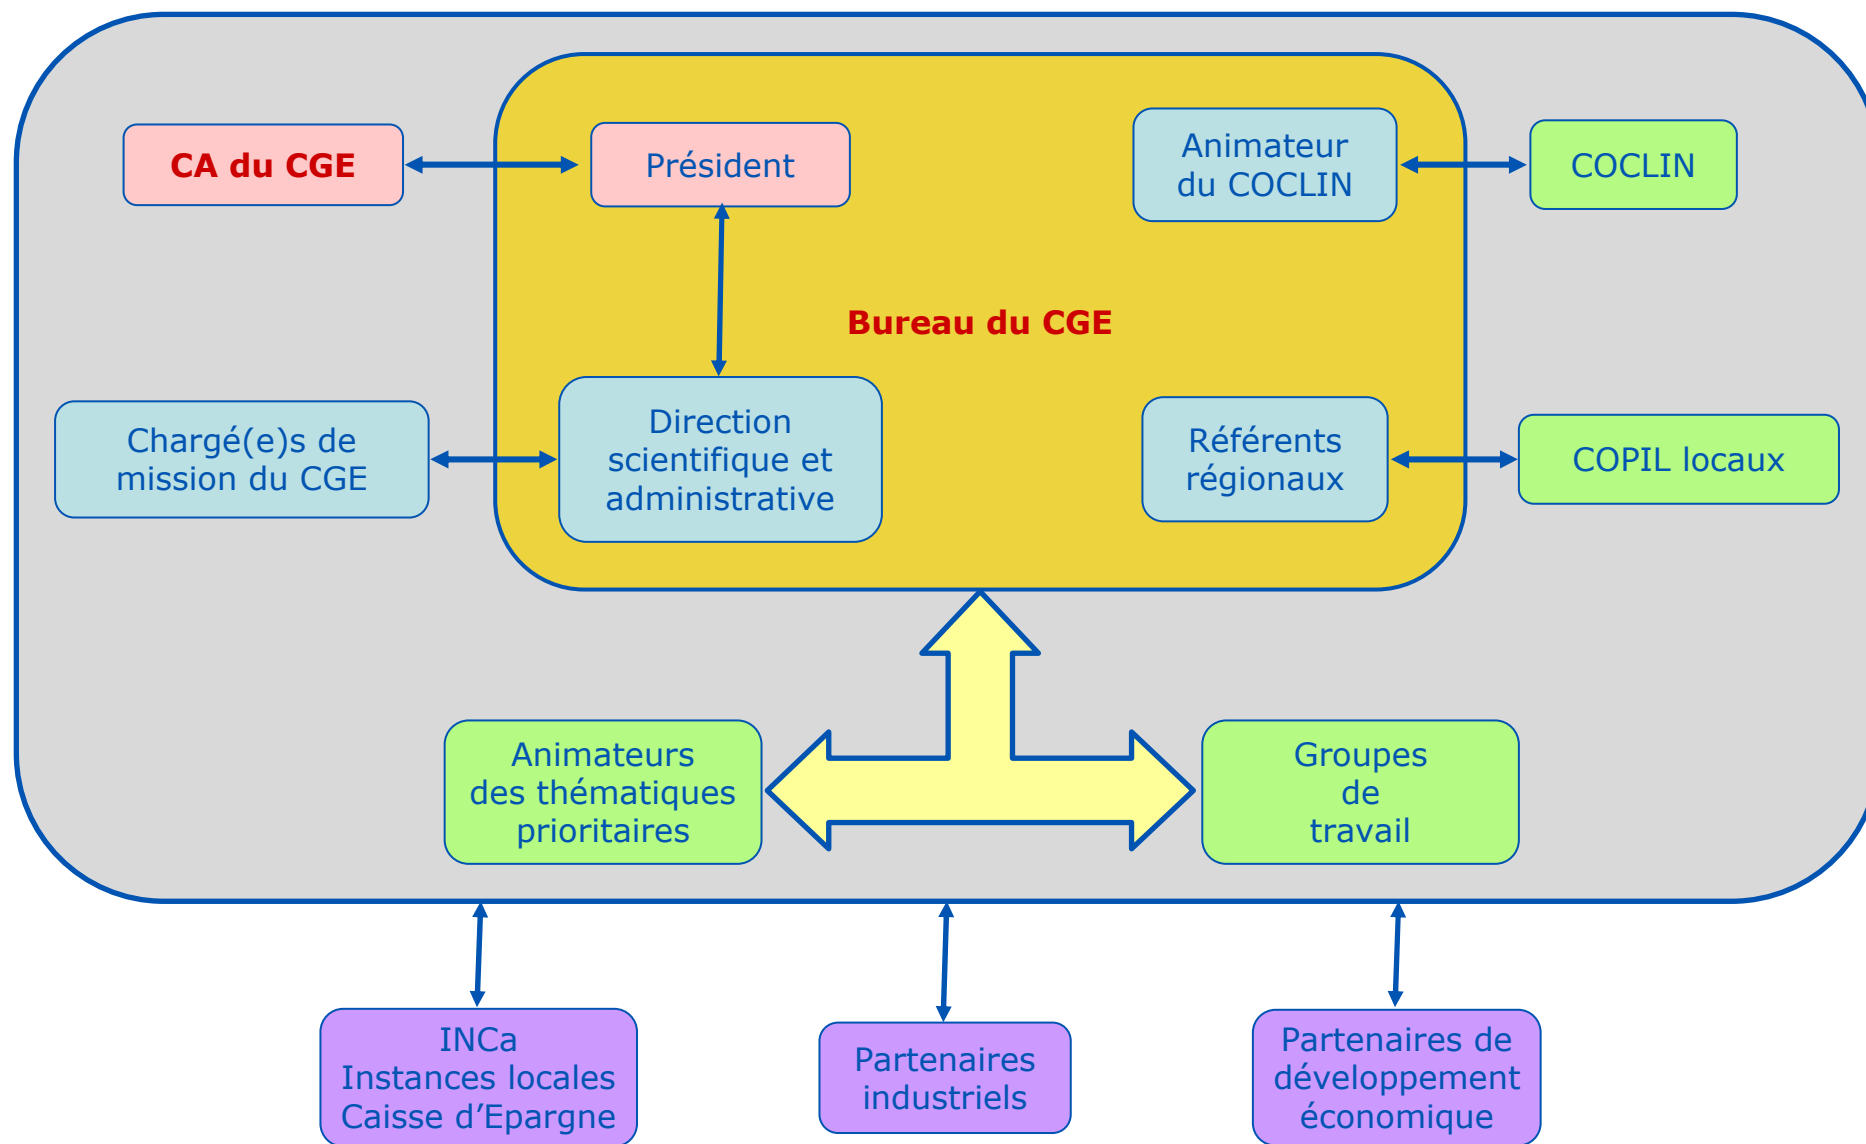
CA du CGE

Président

Animateur du COCLIN

COCLIN

Bureau du CGE

Chargé(e)s de mission du CGE

Direction scientifique et administrative

Référents régionaux

COPIL locaux

Animateurs des thématiques prioritaires

Groupes de travail

INCa
Instances locales
Caisse d’Epargne

Partenaires industriels

Partenaires de développement économique